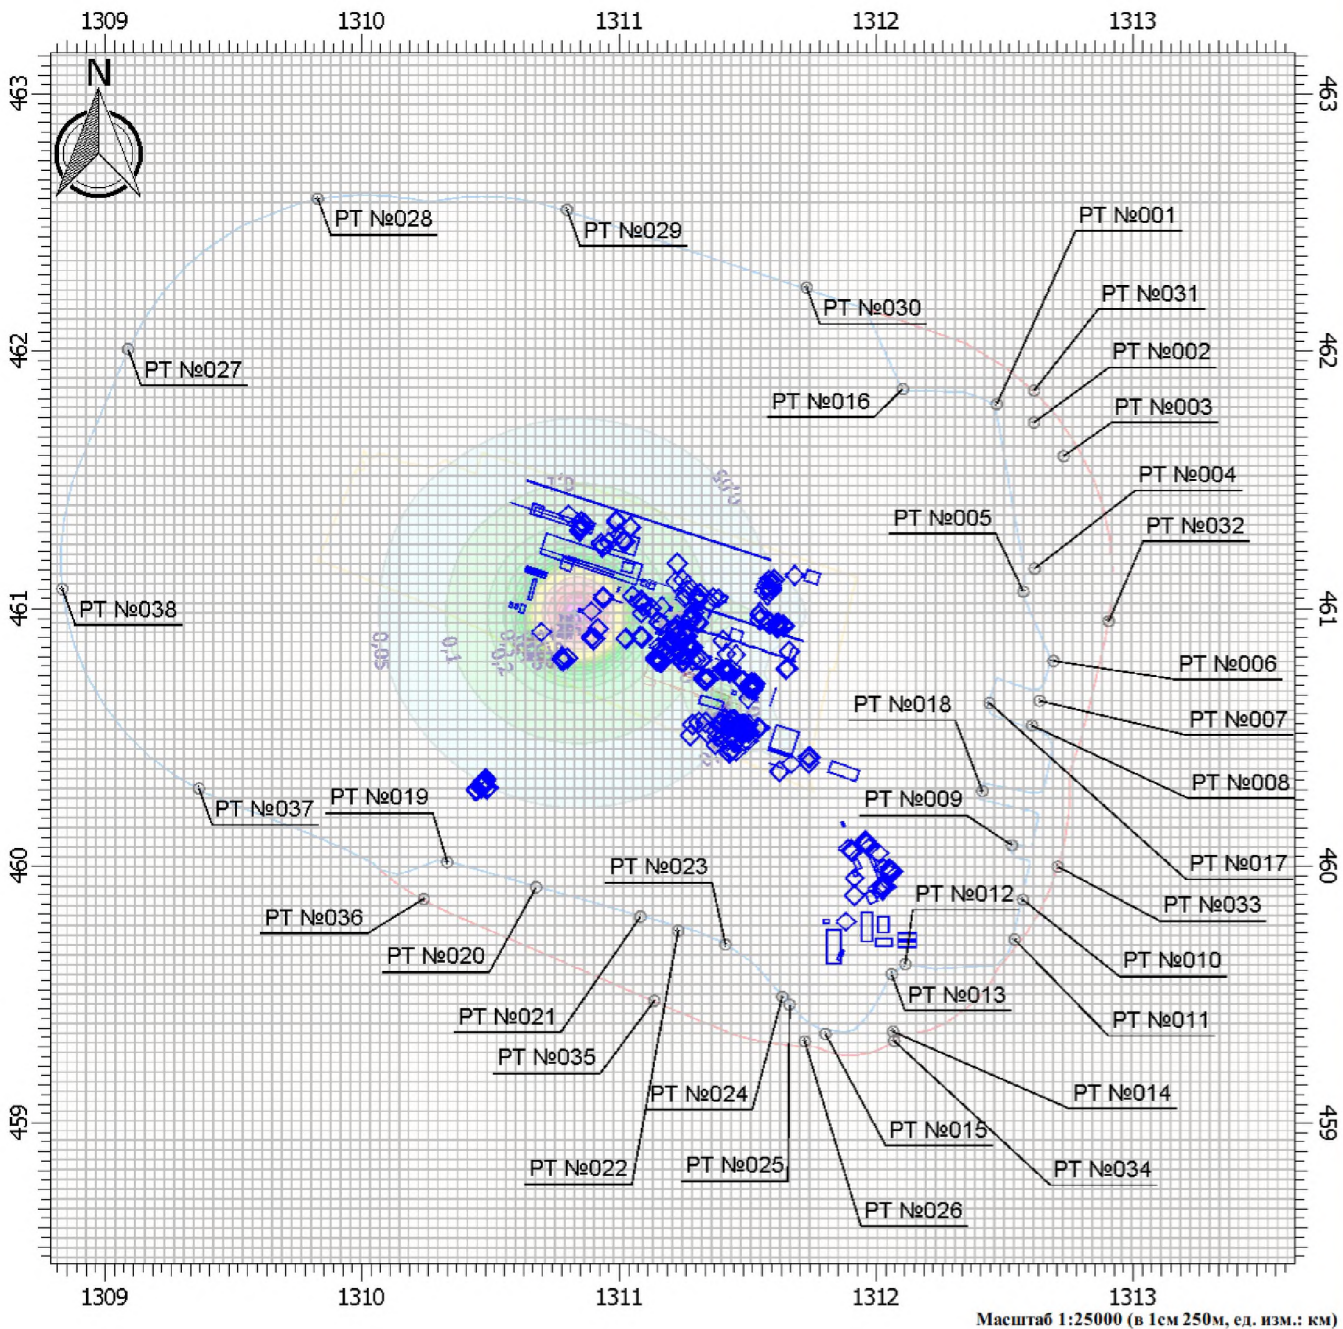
1309 1310 1311 1312 1313

N

463 462 461 460 459

РТ №028
РТ №029
РТ №030
РТ №001
РТ №031
РТ №002
РТ №003
РТ №027
РТ №016
РТ №004
РТ №005
РТ №032
РТ №038
РТ №006
РТ №007
РТ №018
РТ №008
РТ №037
РТ №019
РТ №009
РТ №017
РТ №023
РТ №012
РТ №033
РТ №036
РТ №020
РТ №010
РТ №013
РТ №021
РТ №011
РТ №035
РТ №024
РТ №014
РТ №015
РТ №022
РТ №025
РТ №034
РТ №026

0,05 0,1 0,2 0,05 0,1

1309 1310 1311 1312 1313

Масштаб 1:25000 (в 1см 250м, ед. изм.: км)